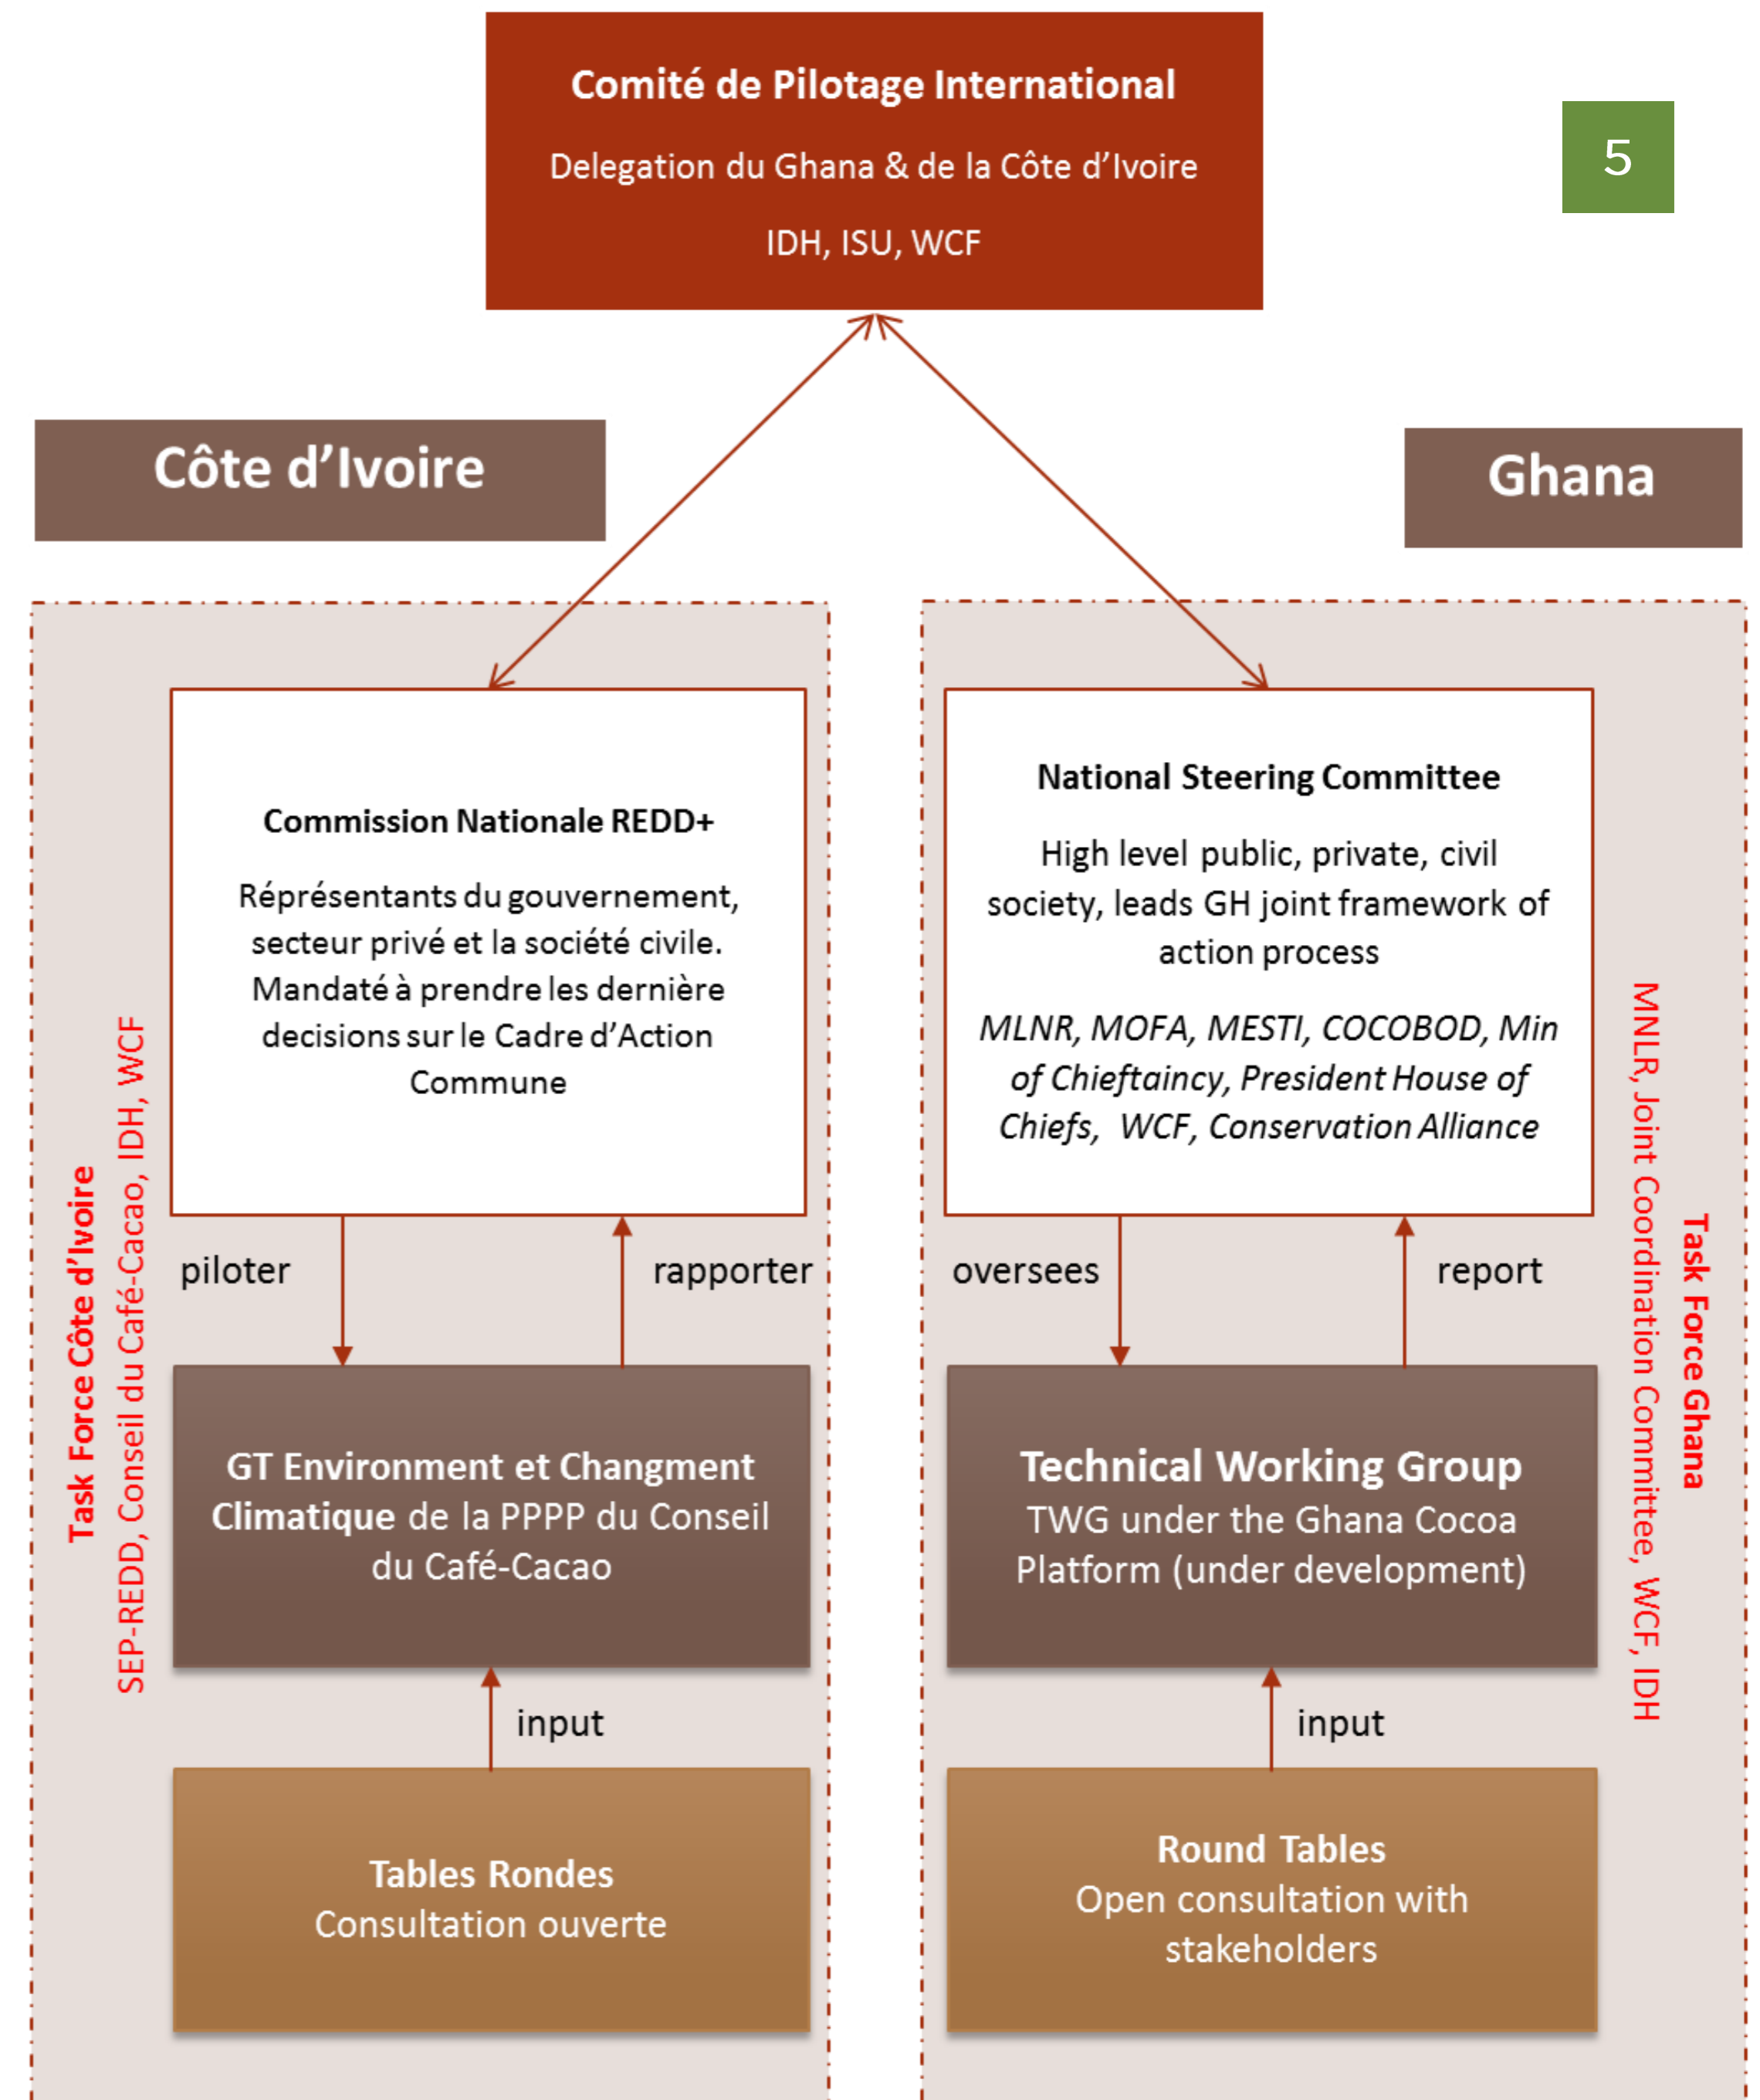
Comité de Pilotage International

Delegation du Ghana & de la Côte d'Ivoire

IDH, ISU, WCF

5

Côte d'Ivoire

Ghana

Task Force Côte d'Ivoire

SEP-REDD, Conseil du Café-Cacao, IDH, WCF

Commission Nationale REDD+

Réprésentants du gouvernement, secteur privé et la société civile. Mandaté à prendre les dernière decisions sur le Cadre d'Action Commune

piloter

rapporter

GT Environment et Changment Climatique de la PPPP du Conseil du Café-Cacao

input

Tables Rondes
Consultation ouverte

National Steering Committee

High level public, private, civil society, leads GH joint framework of action process

*MLNR, MOFA, MESTI, COCOBOD, Min of Chieftaincy, President House of Chiefs, WCF, Conservation Alliance*

oversees

report

Technical Working Group
TWG under the Ghana Cocoa Platform (under development)

input

Round Tables
Open consultation with stakeholders

Task Force Ghana

MNLR, Joint Coordination Committee, WCF, IDH